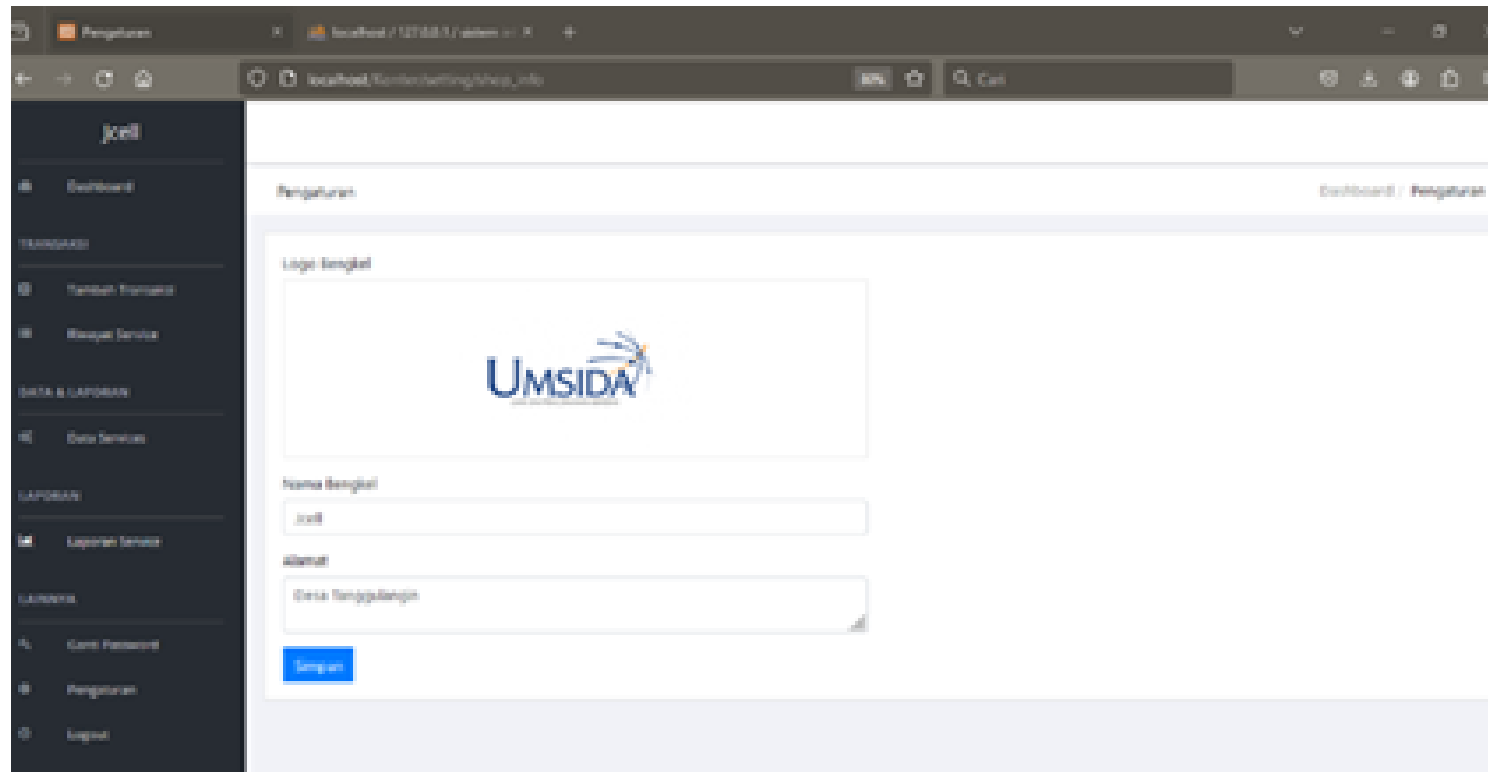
Pengaturan
localhost / 127.0.0.1 / sistem
localhost/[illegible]/setting/shop_info
80%
Cari

Jcell
Dashboard
TRANSAKSI
Tambah Transaksi
Riwayat Service
DATA & LAPORAN
Data Services
LAPORAN
Laporan Service
LAINNYA
Ganti Password
Pengaturan
Logout

Pengaturan
Dashboard / Pengaturan

Logo Bengkel
UMSIDA
Nama Bengkel
Jcell
Alamat
Desa Tenggulunan
Simpan